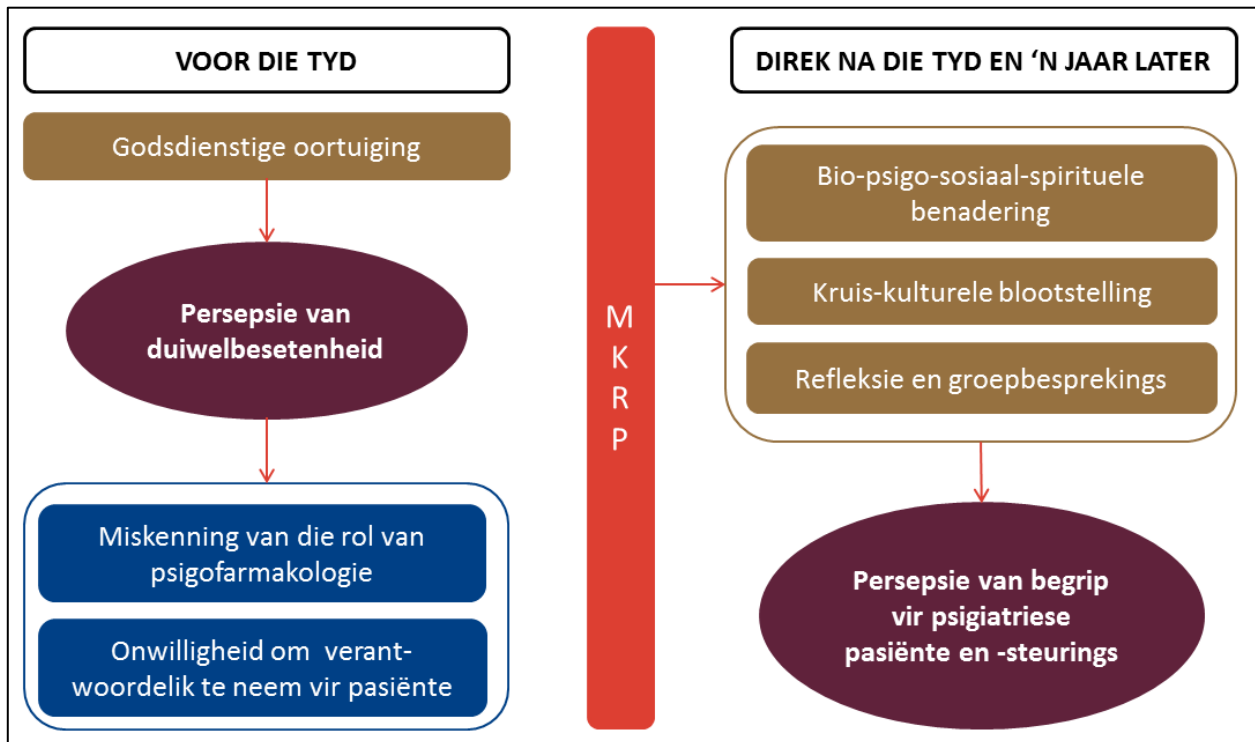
VOOR DIE TYD

Godsdienstige oortuiging

Persepsie van duiwelbesetenheid

Miskenning van die rol van psigofarmakologie

Onwilligheid om verantwoordelik te neem vir pasiënte

M
K
R
P

DIREK NA DIE TYD EN 'N JAAR LATER

Bio-psigo-sosiaal-spirituele benadering

Kruis-kulturele blootstelling

Refleksie en groepbesprekings

Persepsie van begrip vir psigiatriese pasiënte en -steurings